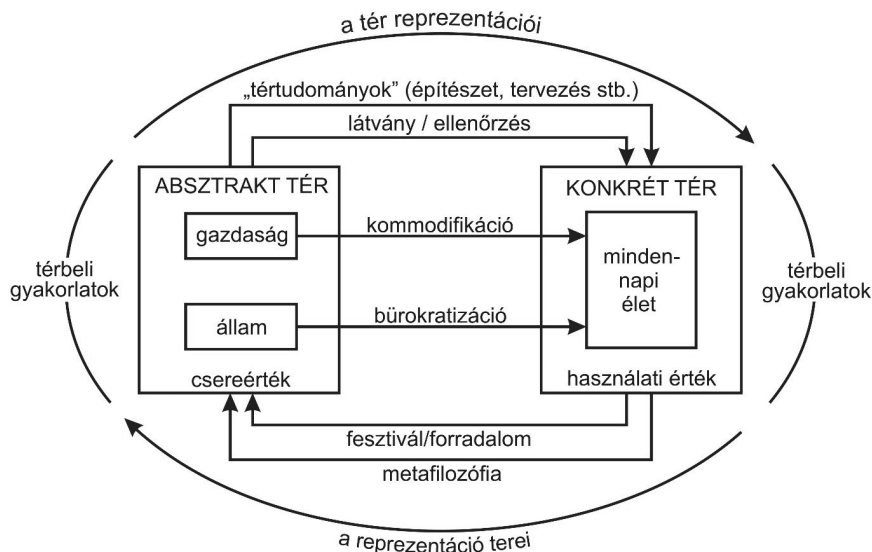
a tér reprezentációi

„tértudományok” (építészet, tervezés stb.)

látvány / ellenőrzés

ABSZTRAKT TÉR

gazdaság

állam

csereérték

kommodifikáció

bürokratizáció

KONKRÉT TÉR

minden-napi élet

használati érték

térbeli gyakorlatok

térbeli gyakorlatok

fesztivál/forradalom

metafilozófia

a reprezentáció terei